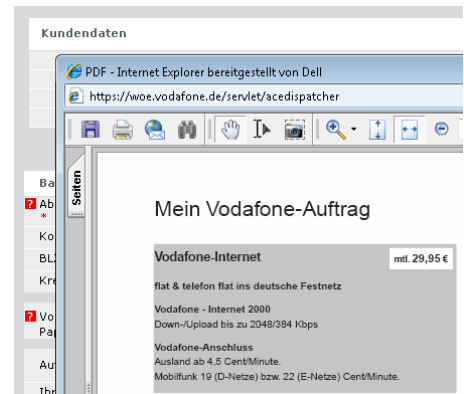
Kundendaten

PDF - Internet Explorer bereitgestellt von Dell

https://woe.vodafone.de/servlet/acedispatcher

Seiten

Mein Vodafone-Auftrag

Vodafone-Internet

mtl. 29,95 €

flat & telefon flat ins deutsche Festnetz

Vodafone - Internet 2000
Down-/Upload bis zu 2048/384 Kbps

Vodafone-Anschluss
Ausland ab 4,5 Cent/Minute.
Mobilfunk 19 (D-Netze) bzw. 22 (E-Netze) Cent/Minute.

Ba
? Ab
*
Ko
BL
Kre
? Vo
Pa
Au
Ihr